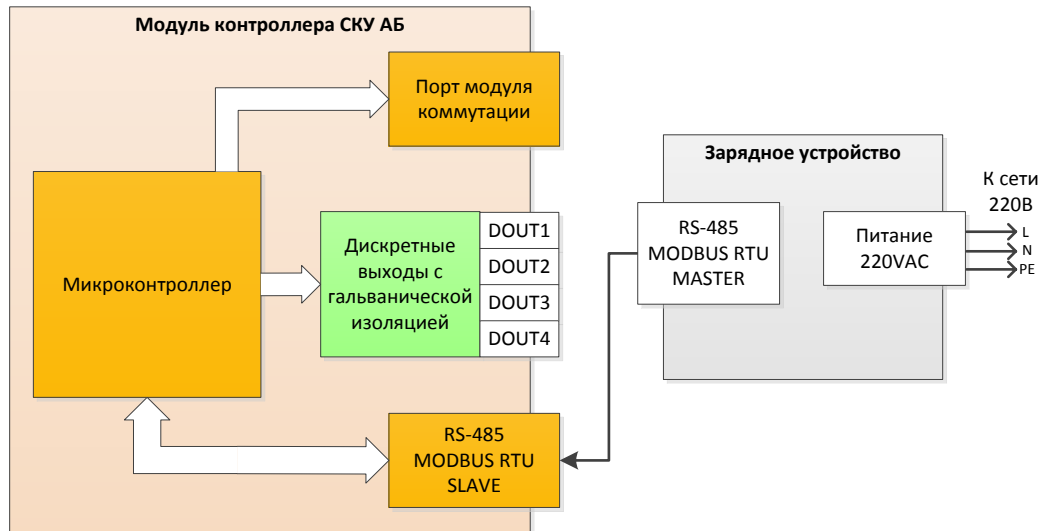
Модуль контроллера СКУ АБ

Порт модуля коммутации

Микроконтроллер

Дискретные выходы с гальванической изоляцией

DOUT1
DOUT2
DOUT3
DOUT4

RS-485 MODBUS RTU SLAVE

Зарядное устройство

RS-485 MODBUS RTU MASTER

Питание 220VAC

К сети 220В

L
N
PE